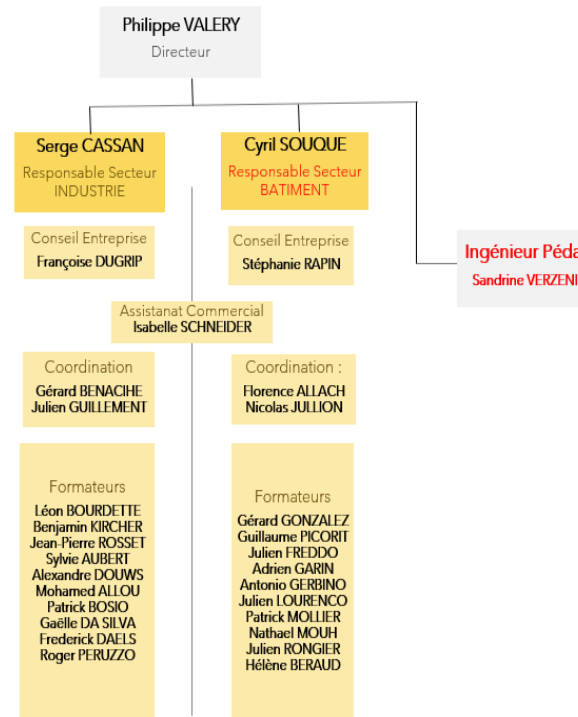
Philippe VALERY
Directeur

Serge CASSAN
Responsable Secteur INDUSTRIE

Cyril SOUQUE
Responsable Secteur BATIMENT

Ingénieur Péda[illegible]
Sandrine VERZENI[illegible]

Conseil Entreprise
Françoise DUGRIP

Conseil Entreprise
Stéphanie RAPIN

Assistanat Commercial
Isabelle SCHNEIDER

Coordination
Gérard BENACIHE
Julien GUILLEMENT

Coordination :
Florence ALLACH
Nicolas JULLION

Formateurs
Léon BOURDETTE
Benjamin KIRCHER
Jean-Pierre ROSSET
Sylvie AUBERT
Alexandre DOUWS
Mohamed ALLOU
Patrick BOSIO
Gaëlle DA SILVA
Frederick DAELS
Roger PERUZZO

Formateurs
Gérard GONZALEZ
Guillaume PICORIT
Julien FREDDO
Adrien GARIN
Antonio GERBINO
Julien LOURENCO
Patrick MOLLIER
Nathael MOUH
Julien RONGIER
Hélène BERAUD